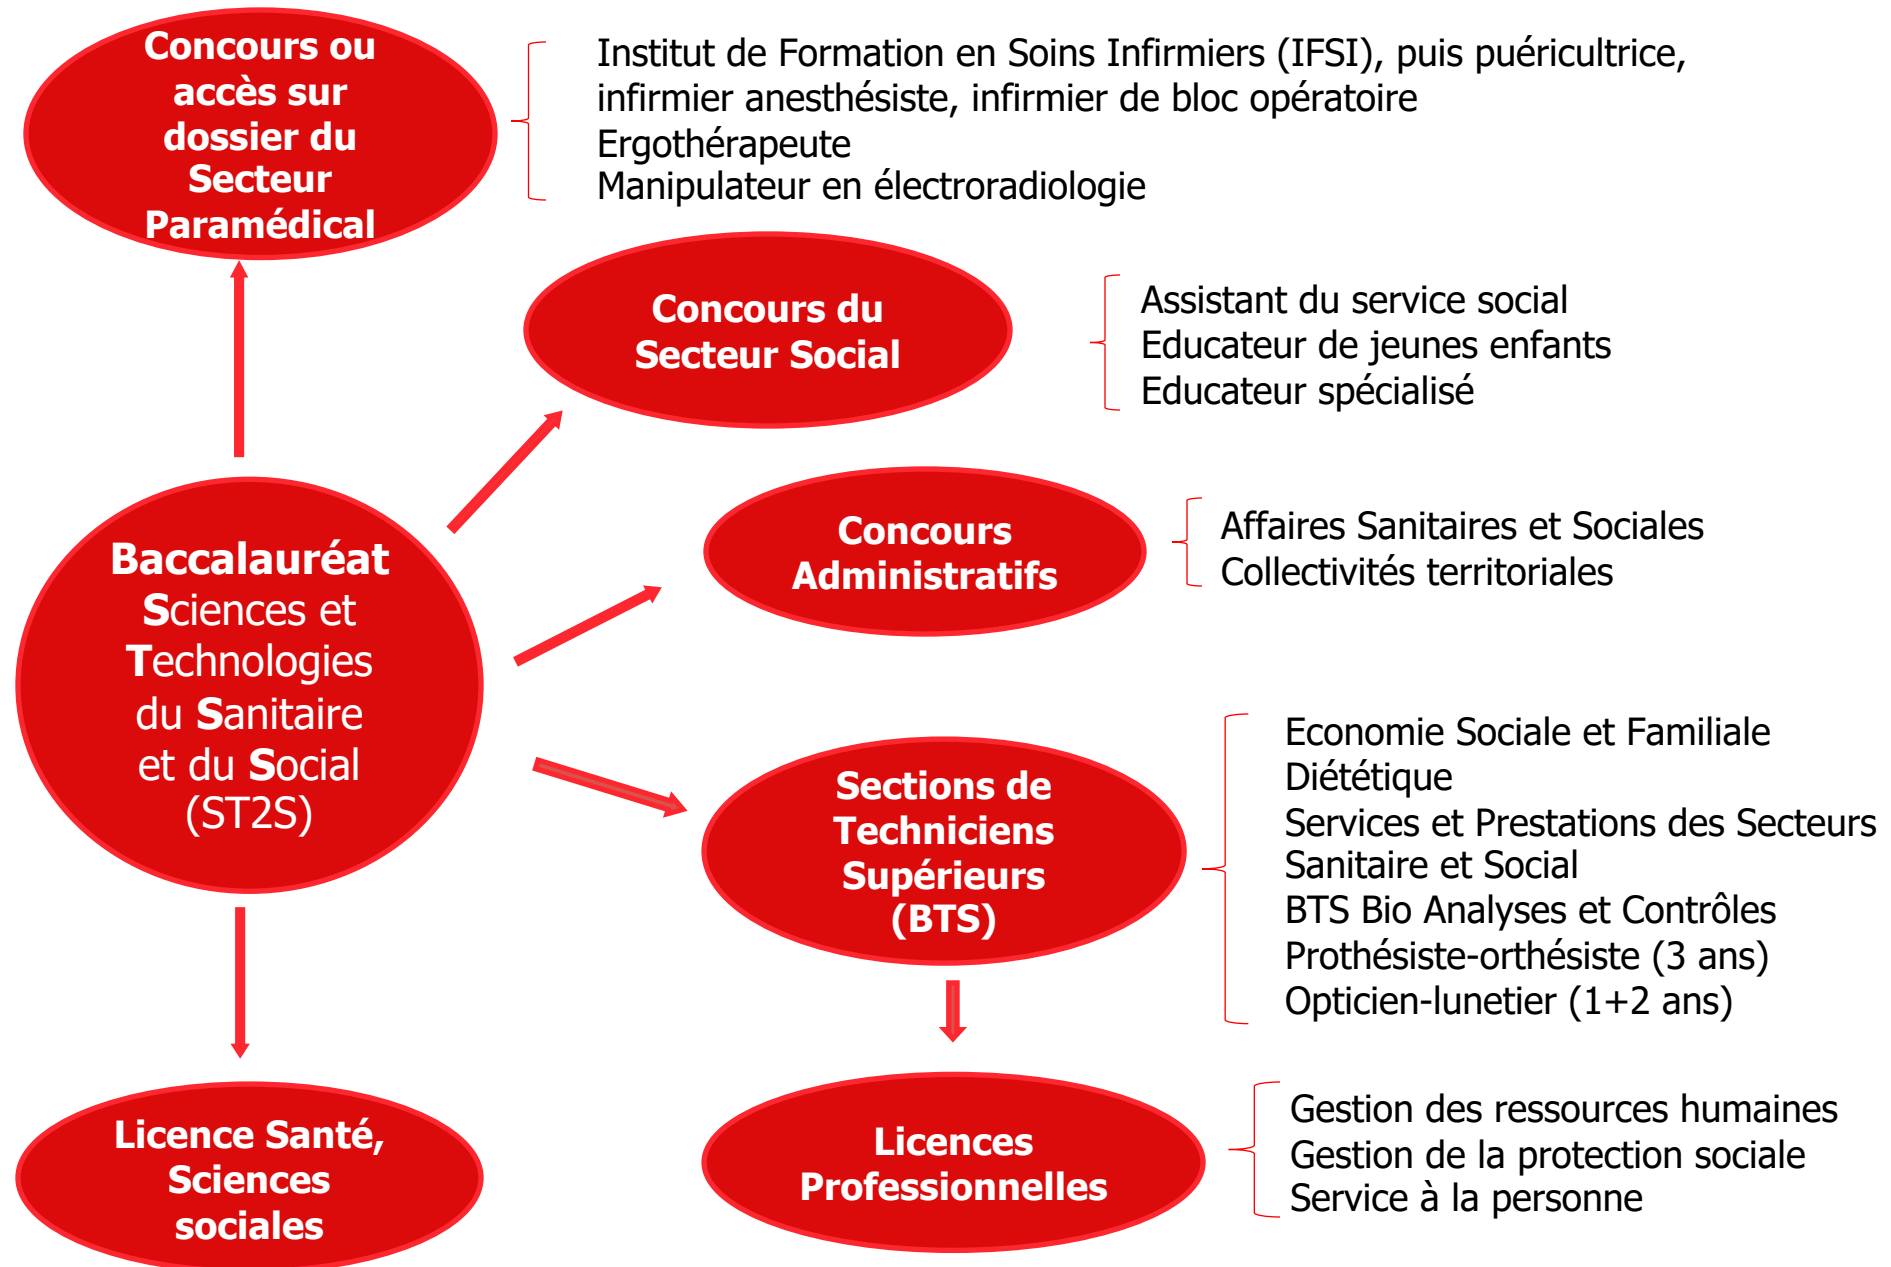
Concours ou accès sur dossier du Secteur Paramédical

Institut de Formation en Soins Infirmiers (IFSI), puis puéricultrice, infirmier anesthésiste, infirmier de bloc opératoire
Ergothérapeute
Manipulateur en électroradiologie

Concours du Secteur Social

Assistant du service social
Educateur de jeunes enfants
Educateur spécialisé

Baccalauréat Sciences et Technologies du Sanitaire et du Social (ST2S)

Concours Administratifs

Affaires Sanitaires et Sociales
Collectivités territoriales

Sections de Techniciens Supérieurs (BTS)

Economie Sociale et Familiale
Diététique
Services et Prestations des Secteurs Sanitaire et Social
BTS Bio Analyses et Contrôles
Prothésiste-orthésiste (3 ans)
Opticien-lunetier (1+2 ans)

Licence Santé, Sciences sociales

Licences Professionnelles

Gestion des ressources humaines
Gestion de la protection sociale
Service à la personne